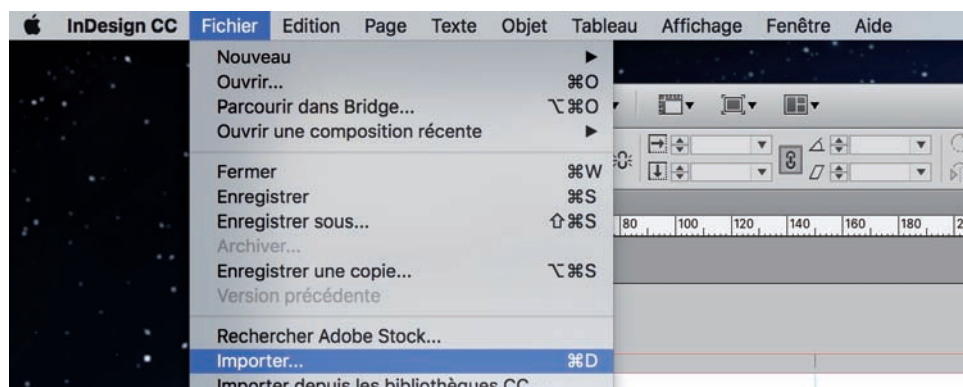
InDesign CC Fichier Edition Page Texte Objet Tableau Affichage Fenêtre Aide

Nouveau ▶
Ouvrir... ⌘O
Parcourir dans Bridge... ⌥⌘O
Ouvrir une composition récente ▶

Fermer ⌘W
Enregistrer ⌘S
Enregistrer sous... ⇧⌘S
Archiver...
Enregistrer une copie... ⌥⌘S
Version précédente

Rechercher Adobe Stock...
Importer... ⌘D
Importer depuis les bibliothèques CC...

80 100 120 140 160 180